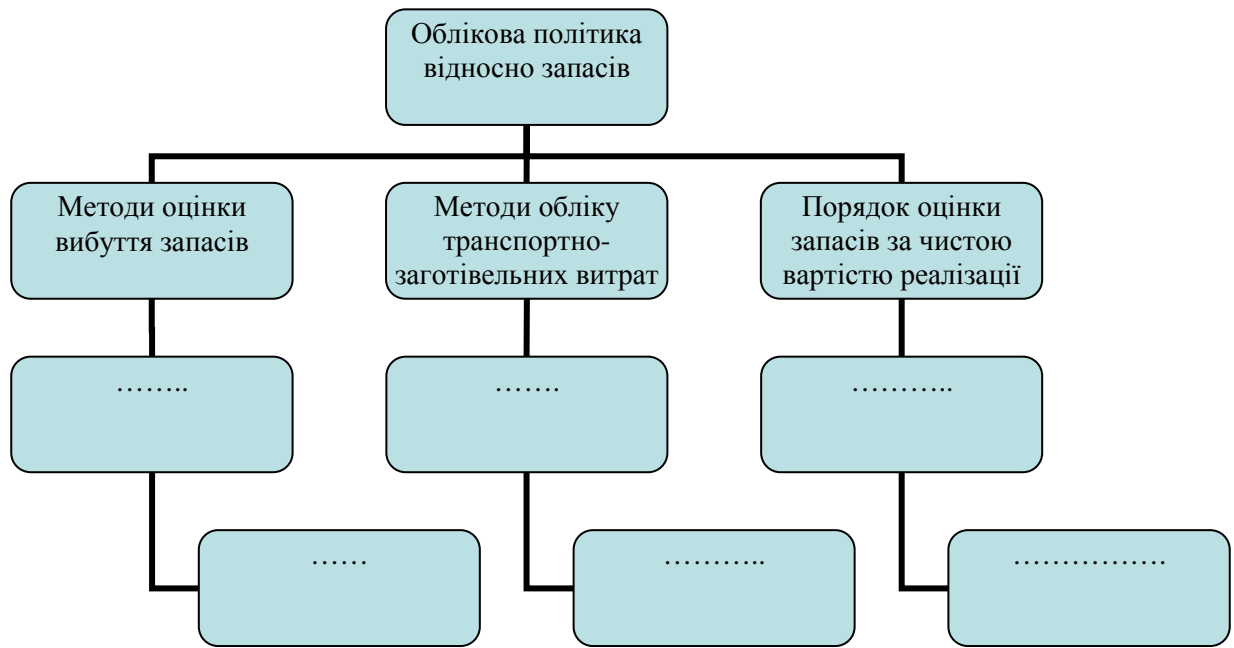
Облікова політика відносно запасів

Методи оцінки вибуття запасів

Методи обліку транспортно-заготівельних витрат

Порядок оцінки запасів за чистою вартістю реалізації

……..

…….

………..

……

………..

…………….